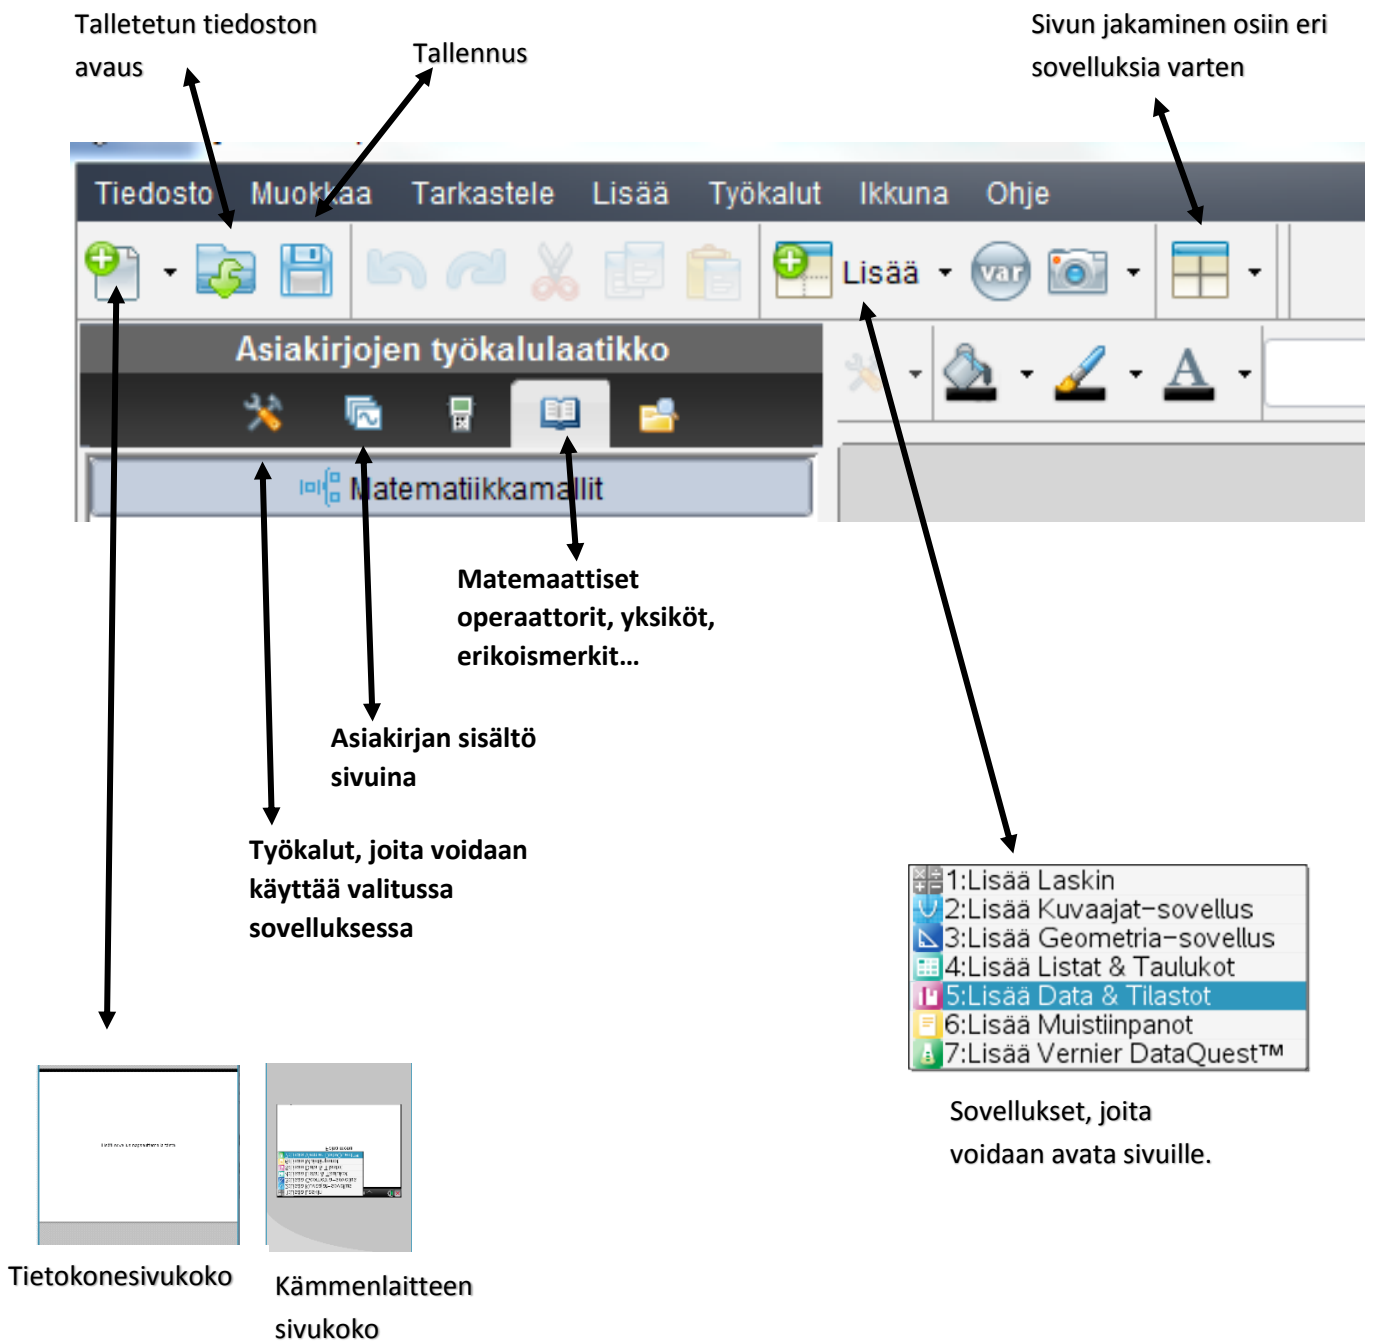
Talletetun tiedoston avaus

Tallennus

Sivun jakaminen osiin eri sovelluksia varten

Tiedosto Muokkaa Tarkastele Lisää Työkalut Ikkuna Ohje

Lisää

var

Asiakirjojen työkalulaatikko

Matematiikkamallit

Matemaattiset operaattorit, yksiköt, erikoismerkit…

Asiakirjan sisältö sivuina

Työkalut, joita voidaan käyttää valitussa sovelluksessa

1:Lisää Laskin
2:Lisää Kuvaajat-sovellus
3:Lisää Geometria-sovellus
4:Lisää Listat & Taulukot
5:Lisää Data & Tilastot
6:Lisää Muistiinpanot
7:Lisää Vernier DataQuest™

Sovellukset, joita voidaan avata sivuille.

Tietokonesivukoko

Kämmenlaitteen sivukoko